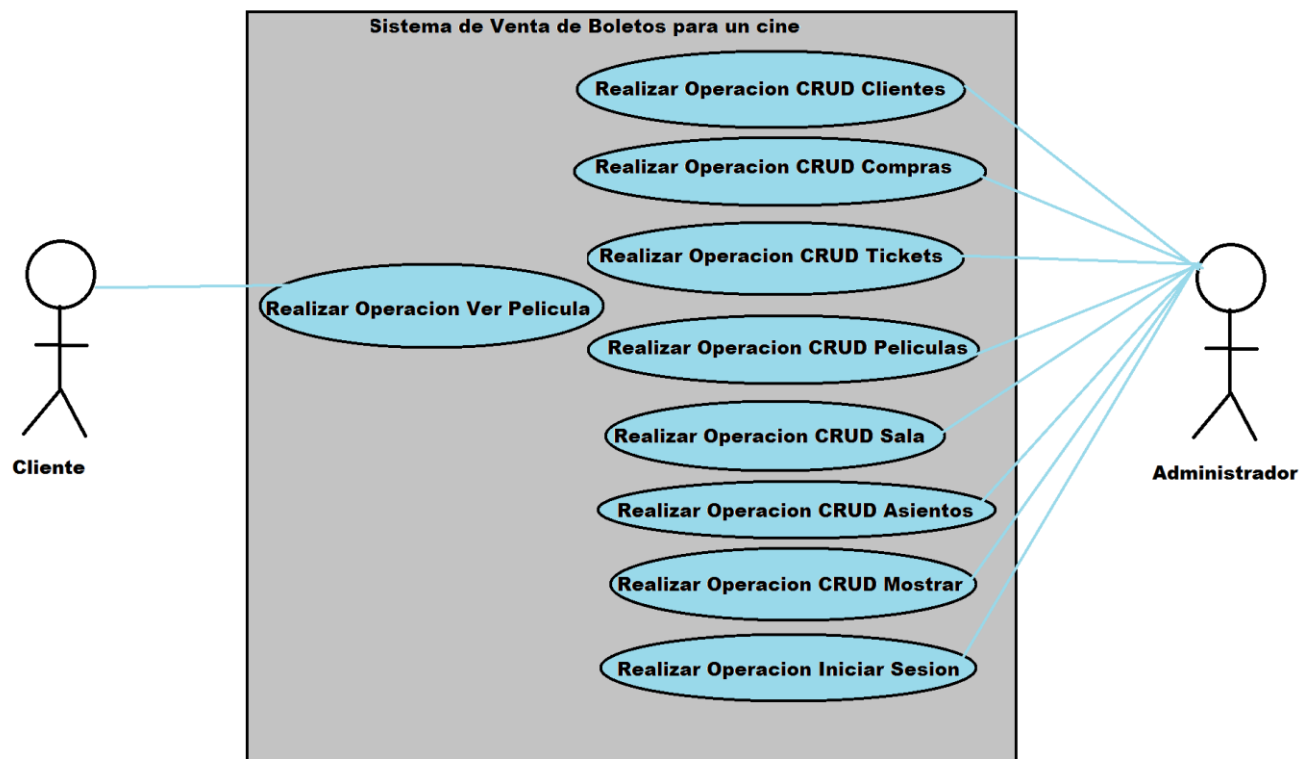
Sistema de Venta de Boletos para un cine

Realizar Operacion CRUD Clientes

Realizar Operacion CRUD Compras

Realizar Operacion CRUD Tickets

Realizar Operacion Ver Pelicula

Realizar Operacion CRUD Peliculas

Realizar Operacion CRUD Sala

Realizar Operacion CRUD Asientos

Realizar Operacion CRUD Mostrar

Realizar Operacion Iniciar Sesion

Cliente

Administrador